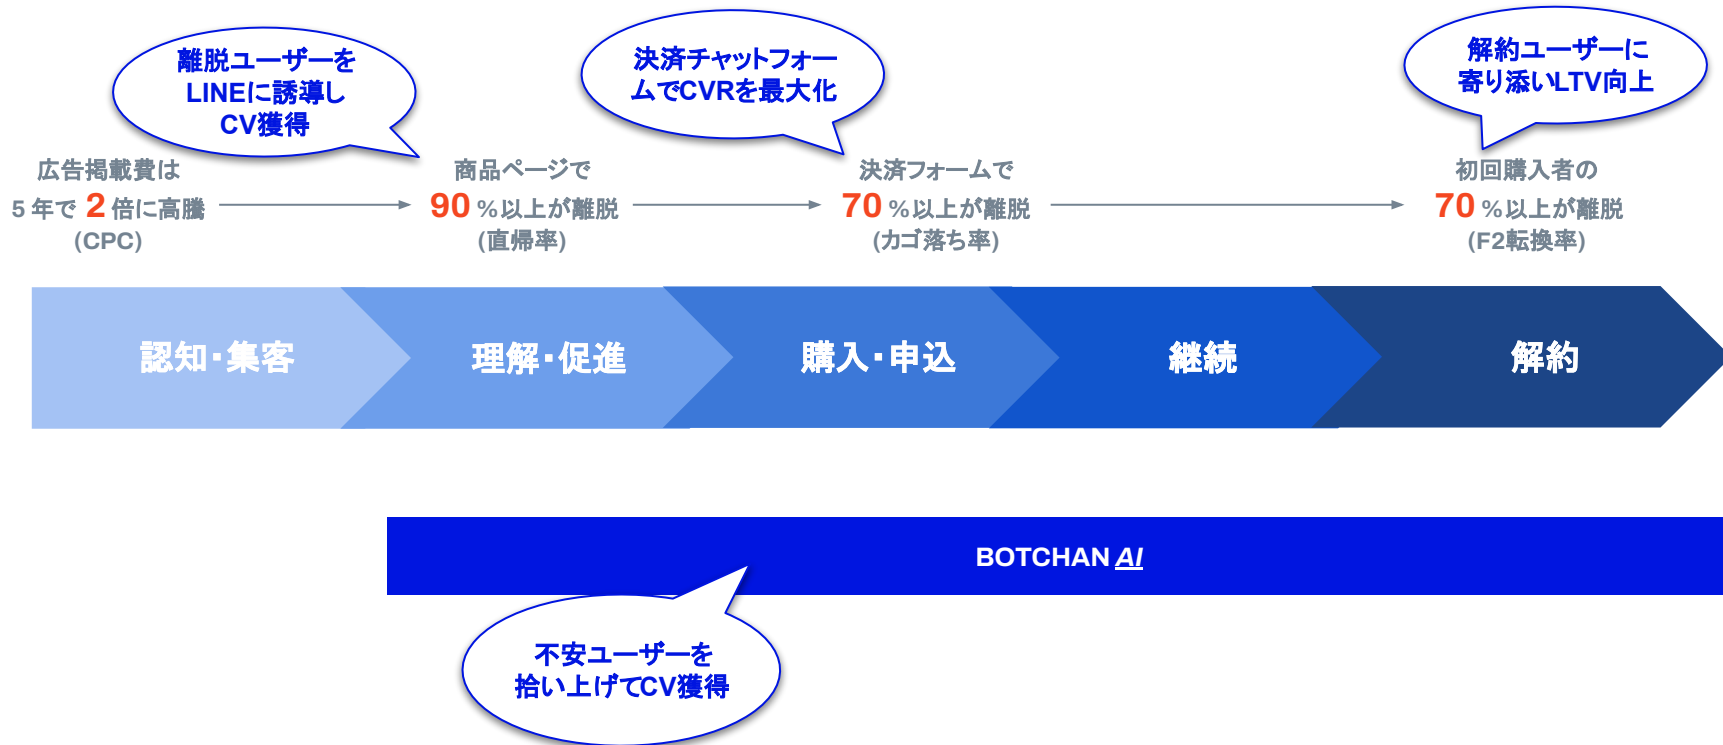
離脱ユーザーを LINEに誘導し CV獲得

決済チャットフォームでCVRを最大化

解約ユーザーに寄り添いLTV向上

広告掲載費は 5 年で 2 倍に高騰 (CPC)

商品ページで 90 %以上が離脱 (直帰率)

決済フォームで 70 %以上が離脱 (カゴ落ち率)

初回購入者の 70 %以上が離脱 (F2転換率)

認知・集客

理解・促進

購入・申込

継続

解約

BOTCHAN AI

不安ユーザーを 拾い上げてCV獲得